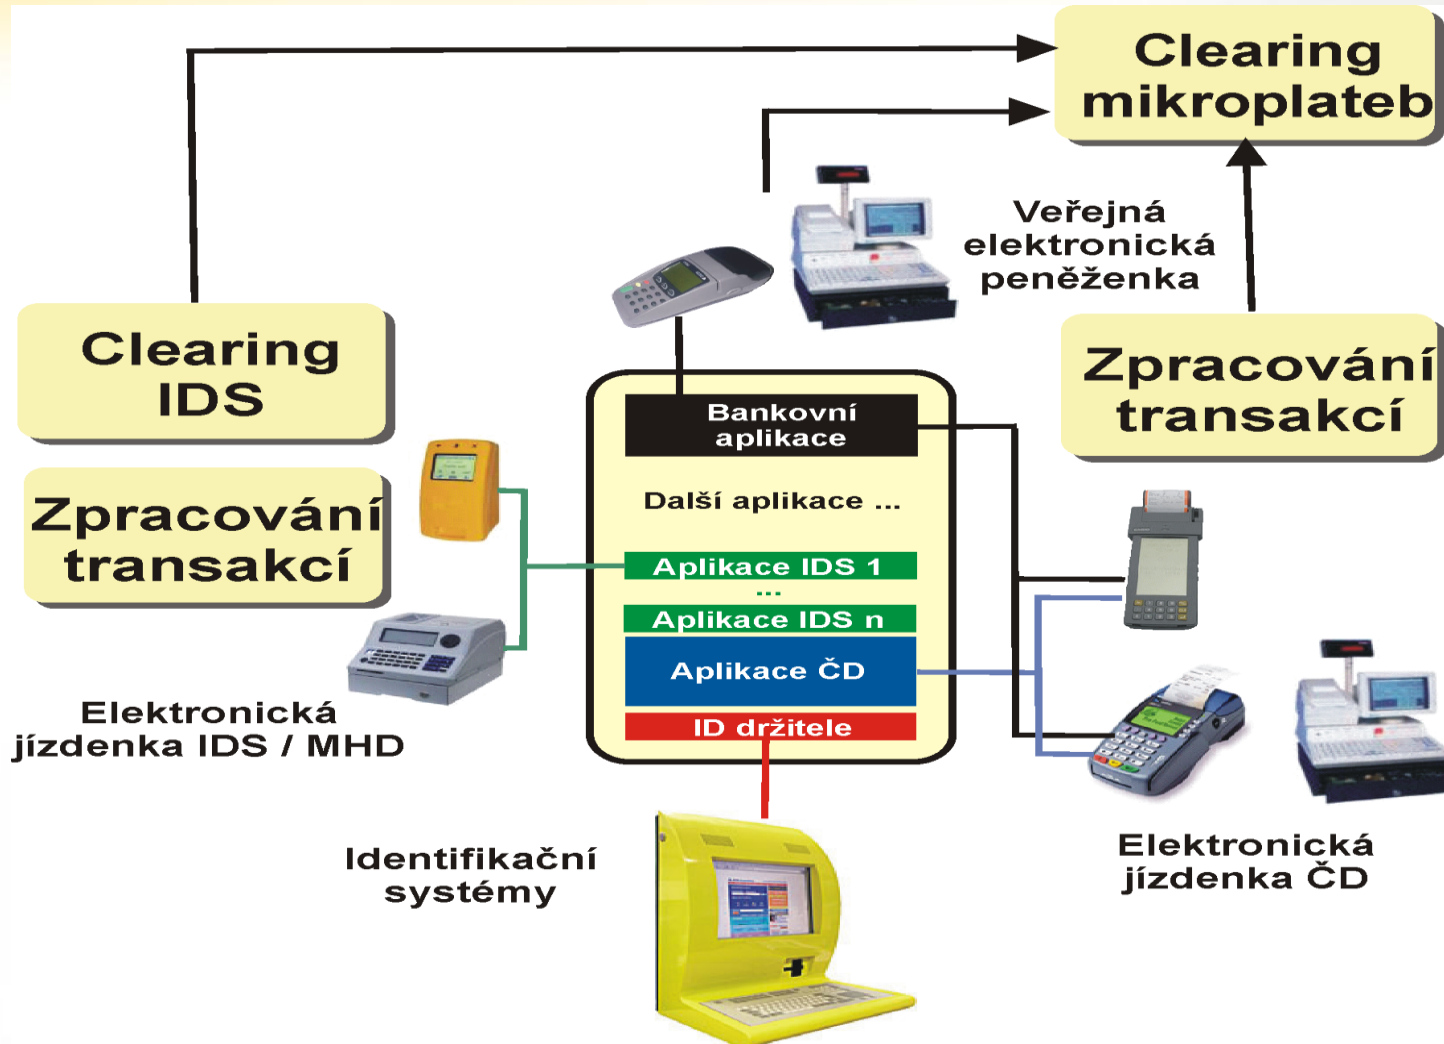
Clearing mikroplateb

Veřejná elektronická peněženka

Clearing IDS

Zpracování transakcí

Zpracování transakcí

Bankovní aplikace

Další aplikace ...

Aplikace IDS 1

...

Aplikace IDS n

Aplikace ČD

ID držitele

Elektronická jízdenka IDS / MHD

Identifikační systémy

Elektronická jízdenka ČD